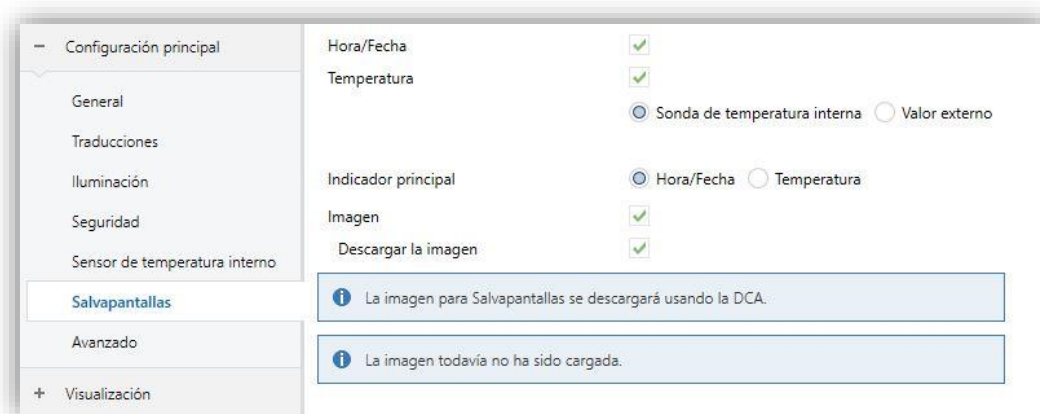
− Configuración principal

General

Traducciones

Iluminación

Seguridad

Sensor de temperatura interno

Salvapantallas

Avanzado

+ Visualización

Hora/Fecha ✓

Temperatura ✓

Sonda de temperatura interna  Valor externo

Indicador principal  Hora/Fecha  Temperatura

Imagen ✓

Descargar la imagen ✓

La imagen para Salvapantallas se descargará usando la DCA.

La imagen todavía no ha sido cargada.